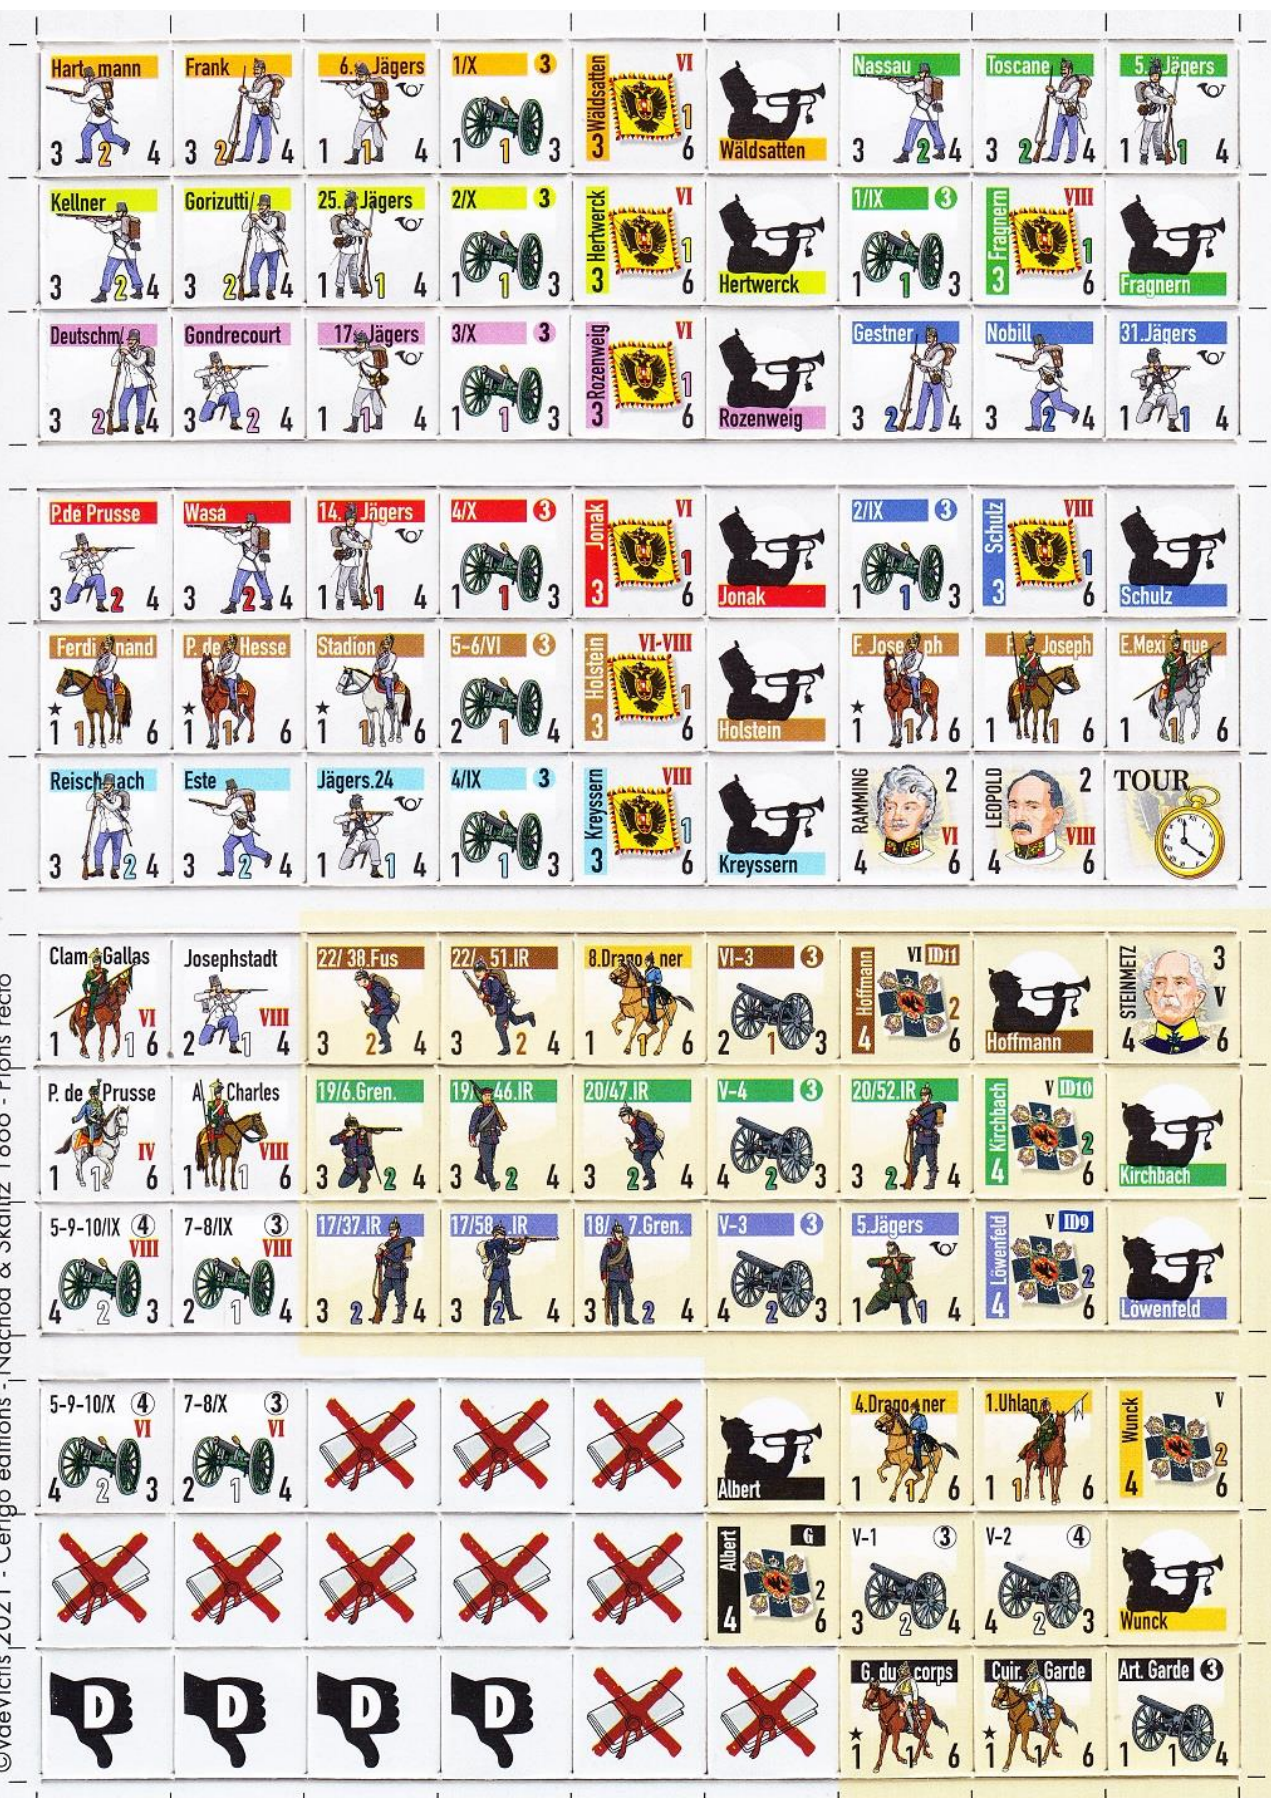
Hartmann 3 2 4
Frank 3 2 4
6. Jägers 1 1 4
1/X 3 1 1 3
Wäldsatten VI 3 1 6
Wäldsatten
Nassau 3 2 4
Toscane 3 2 4
5. Jägers 1 1 4

Kellner 3 2 4
Gorizutti 3 2 4
25. Jägers 1 1 4
2/X 3 1 1 3
Hertwerck VI 3 1 6
Hertwerck
1/IX 3 1 1 3
Fragnern VIII 3 1 6
Fragnern

Deutschm 3 2 4
Gondrecourt 3 2 4
17. Jägers 1 1 4
3/X 3 1 1 3
Rozenweig VI 3 1 6
Rozenweig
Gestner 3 2 4
Nobill 3 2 4
31.Jägers 1 1 4

P.de Prusse 3 2 4
Wasa 3 2 4
14. Jägers 1 1 4
4/X 3 1 1 3
Jonak VI 3 1 6
Jonak
2/IX 3 1 1 3
Schulz VIII 3 1 6
Schulz

Ferdinand 1 1 6
P. de Hesse 1 1 6
Stadion 1 1 6
5-6/VI 3 2 1 4
Holstein VI-VIII 3 1 6
Holstein
F. Joseph 1 1 6
Joseph 1 1 6
E.Mexique 1 1 6

Reischach 3 2 4
Este 3 2 4
Jägers.24 1 1 4
4/IX 3 1 1 3
Kreyssern VIII 3 1 6
Kreyssern
RAMMING 2 VI 4 6
LEOPOLD 2 VIII 4 6
TOUR

Clam Gallas VI 1 1 6
Josephstadt VIII 2 1 4
22/38.Fus 3 2 4
22/51.IR 3 2 4
8.Dragoner 1 1 6
VI-3 3 2 1 3
Hoffmann VI ID11 4 2 6
Hoffmann
STEINMETZ 3 V 4 6

P. de Prusse IV 1 1 6
A Charles VIII 1 1 6
19/6.Gren. 3 2 4
19/46.IR 3 2 4
20/47.IR 3 2 4
V-4 3 4 2 3
20/52.IR 3 2 4
Kirchbach V ID10 4 2 6
Kirchbach

5-9-10/IX 4 VIII 4 2 3
7-8/IX 3 VIII 2 1 4
17/37.IR 3 2 4
17/58.IR 3 2 4
18/7.Gren. 3 2 4
V-3 3 4 2 3
5.Jägers 1 1 4
Löwenfeld V ID9 4 2 6
Löwenfeld

5-9-10/X 4 VI 4 2 3
7-8/X 3 VI 2 1 4
Albert
4.Dragoner 1 1 6
1.Uhlan 1 1 6
Wunck V 4 2 6

Albert G 4 2 6
V-1 3 3 2 4
V-2 4 4 2 3
Wunck

D D D D
G. du corps 1 1 6
Cuir. Garde 1 1 6
Art. Garde 3 1 1 4

©Vaevictis 2021 - Cerigo éditions - Nachod & Skalitz 1866 - Pions recto